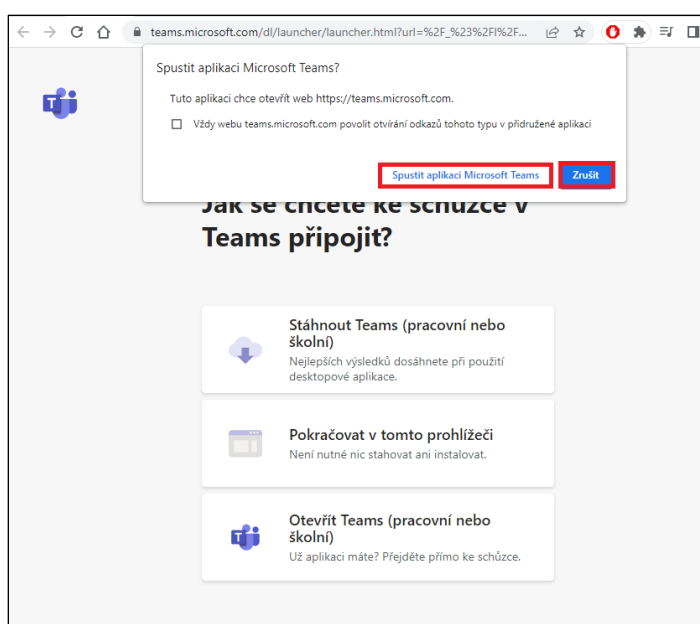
teams.microsoft.com/dl/launcher/launcher.html?url=%2F_%23%2Fl%2F...

Spustit aplikaci Microsoft Teams?

Tuto aplikaci chce otevřít web https://teams.microsoft.com.

Vždy webu teams.microsoft.com povolit otvírání odkazů tohoto typu v přidružené aplikaci

Spustit aplikaci Microsoft Teams

Zrušit

Jak se chcete ke schůzce v Teams připojit?

Stáhnout Teams (pracovní nebo školní)
Nejlepších výsledků dosáhnete při použití desktopové aplikace.

Pokračovat v tomto prohlížeči
Není nutné nic stahovat ani instalovat.

Otevřít Teams (pracovní nebo školní)
Už aplikaci máte? Přejděte přímo ke schůzce.